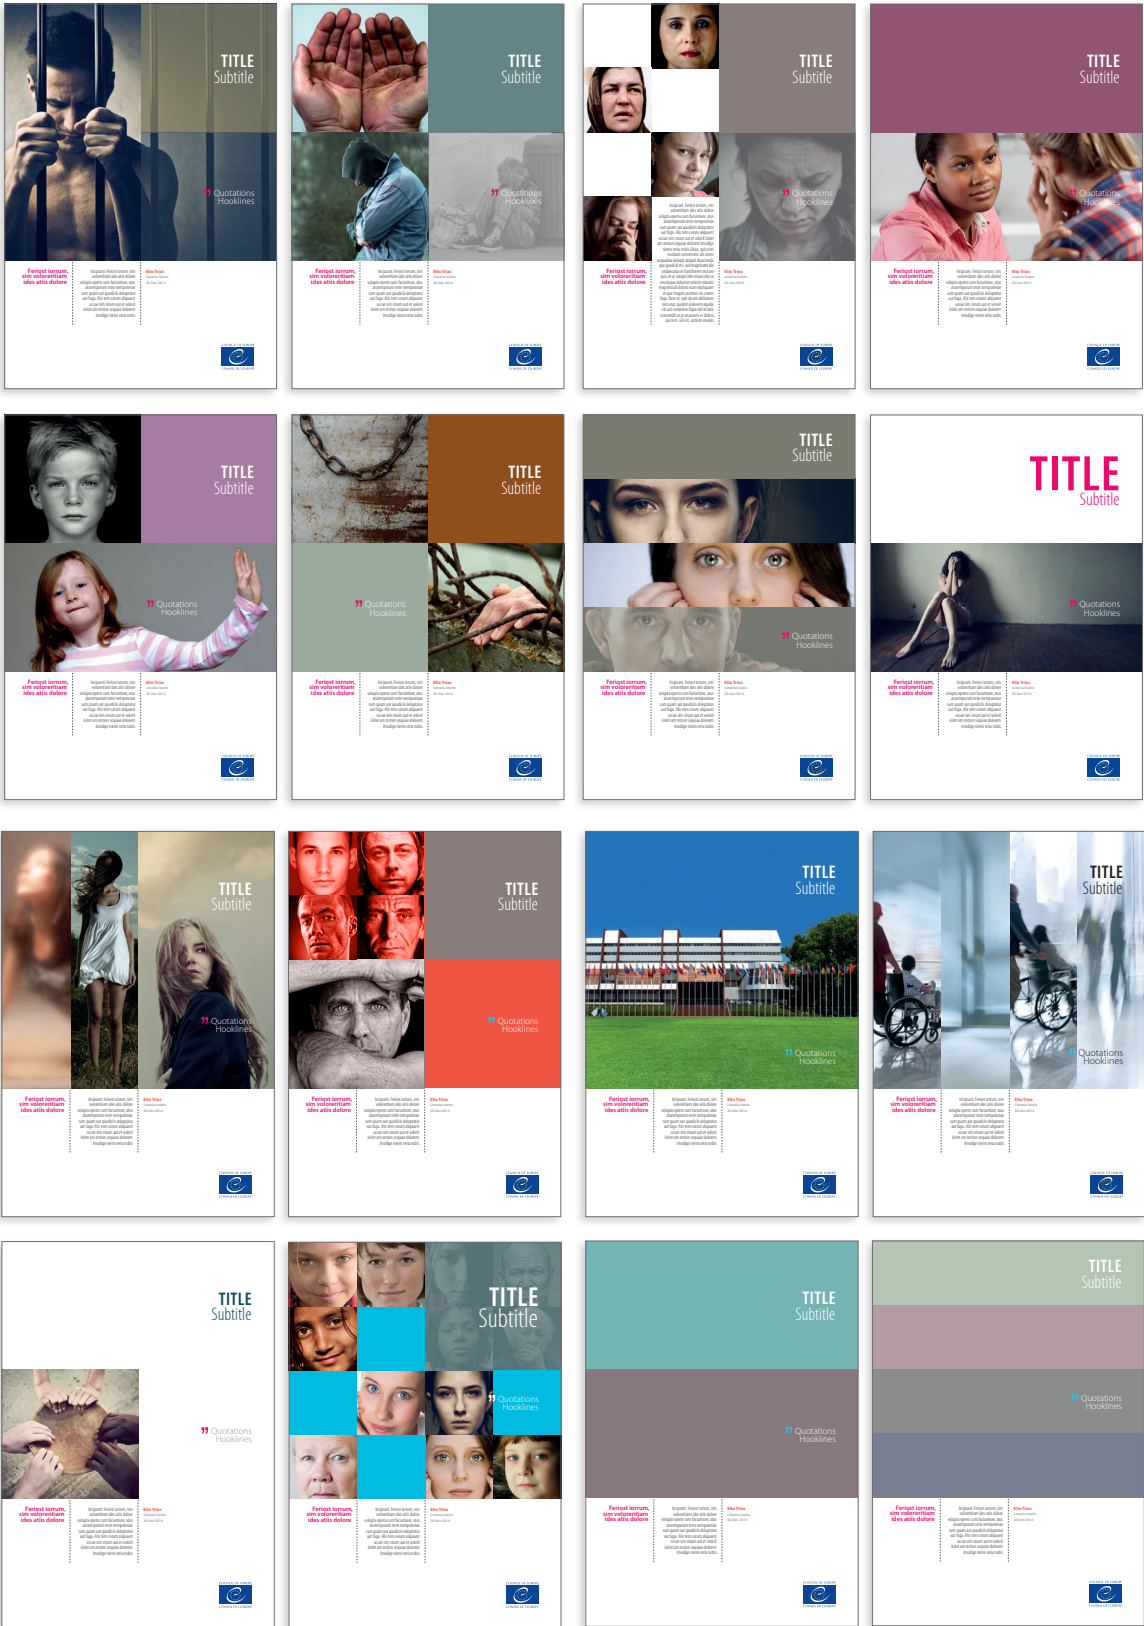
TITLE
Subtitle

Quotations
Hooklines

Feriqst iorrum, sim volorentiam ides atiis dolore

TITLE
Subtitle

Quotations
Hooklines

Feriqst iorrum, sim volorentiam ides atiis dolore

TITLE
Subtitle

Quotations
Hooklines

Feriqst iorrum, sim volorentiam ides atiis dolore

TITLE
Subtitle

Quotations
Hooklines

Feriqst iorrum, sim volorentiam ides atiis dolore

TITLE
Subtitle

Quotations
Hooklines

Feriqst iorrum, sim volorentiam ides atiis dolore

TITLE
Subtitle

Quotations
Hooklines

Feriqst iorrum, sim volorentiam ides atiis dolore

TITLE
Subtitle

Quotations
Hooklines

Feriqst iorrum, sim volorentiam ides atiis dolore

TITLE
Subtitle

Quotations
Hooklines

Feriqst iorrum, sim volorentiam ides atiis dolore

TITLE
Subtitle

Quotations
Hooklines

Feriqst iorrum, sim volorentiam ides atiis dolore

TITLE
Subtitle

Quotations
Hooklines

Feriqst iorrum, sim volorentiam ides atiis dolore

TITLE
Subtitle

Quotations
Hooklines

Feriqst iorrum, sim volorentiam ides atiis dolore

TITLE
Subtitle

Quotations
Hooklines

Feriqst iorrum, sim volorentiam ides atiis dolore

TITLE
Subtitle

Quotations
Hooklines

Feriqst iorrum, sim volorentiam ides atiis dolore

TITLE
Subtitle

Quotations
Hooklines

Feriqst iorrum, sim volorentiam ides atiis dolore

TITLE
Subtitle

Quotations
Hooklines

Feriqst iorrum, sim volorentiam ides atiis dolore

TITLE
Subtitle

Quotations
Hooklines

Feriqst iorrum, sim volorentiam ides atiis dolore